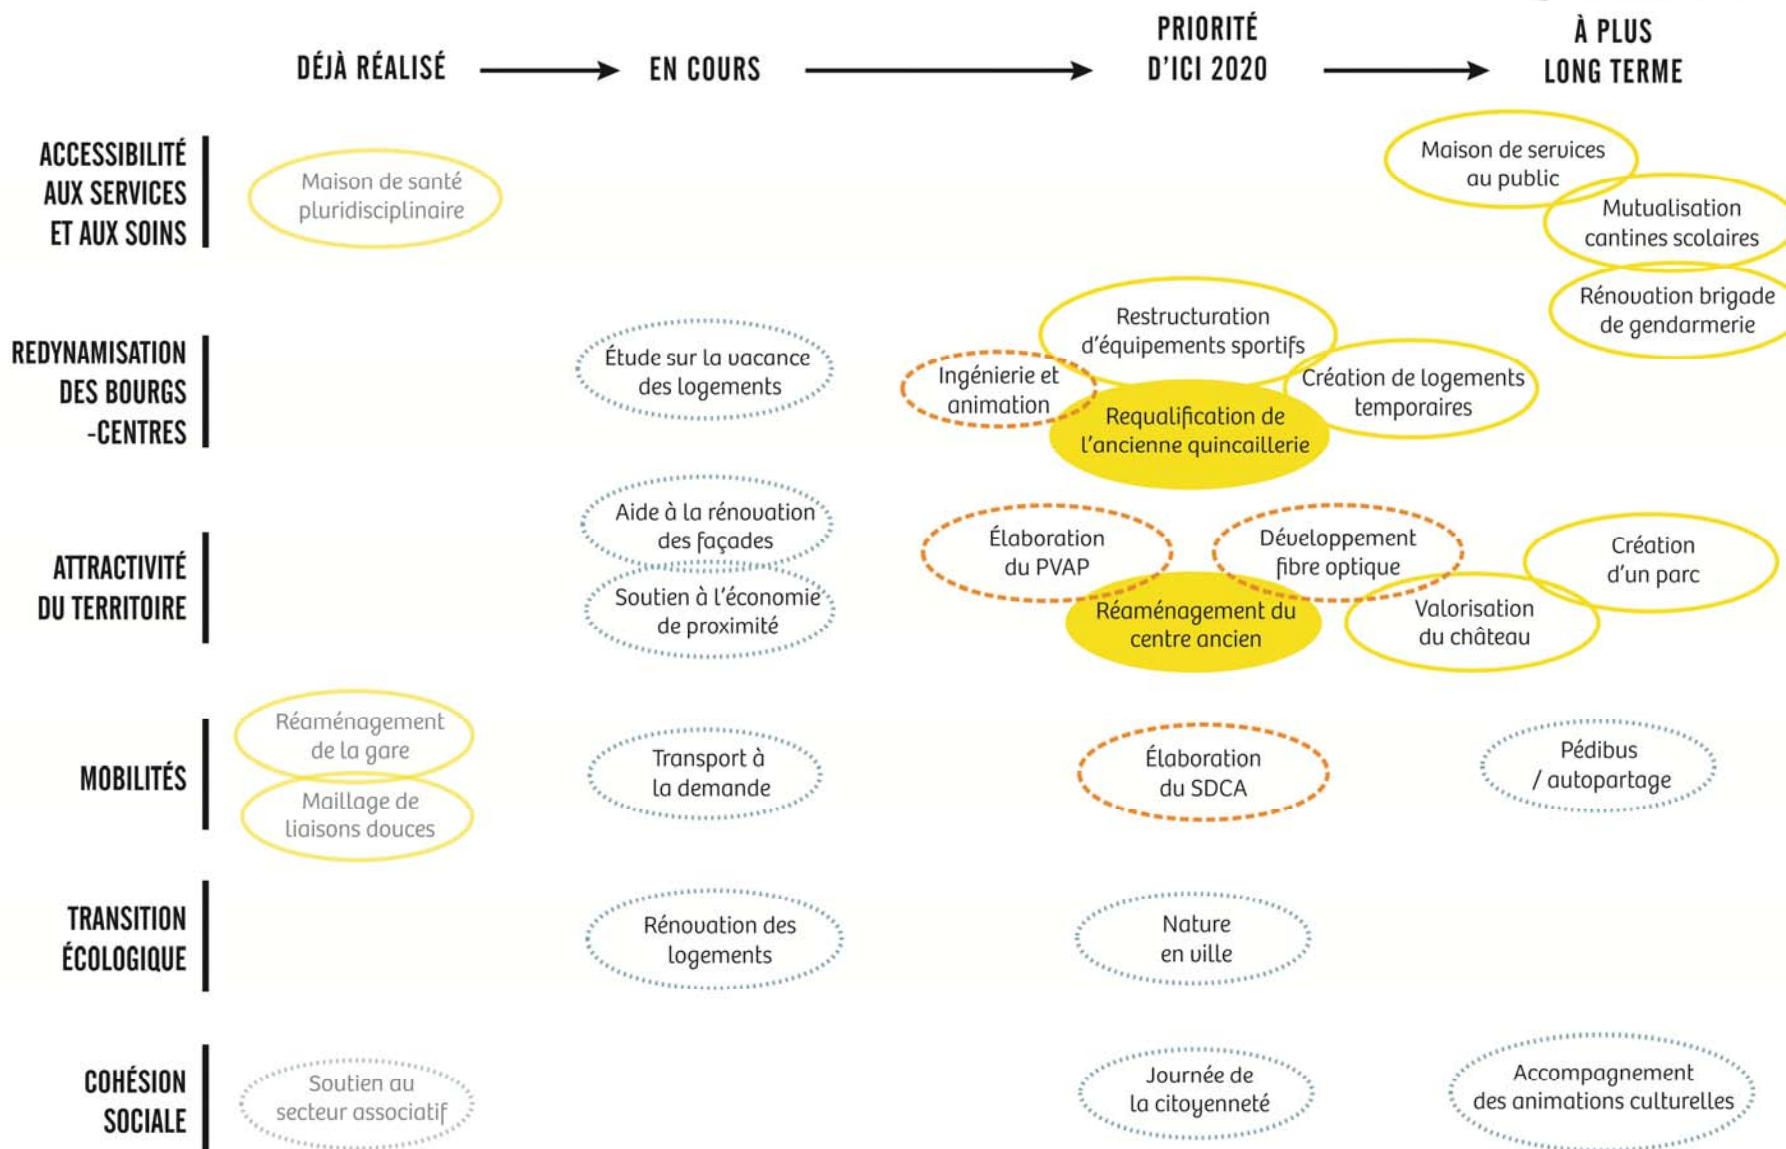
DÉJÀ RÉALISÉ

EN COURS

PRIORITÉ D'ICI 2020

À PLUS LONG TERME

ACCESSIBILITÉ AUX SERVICES ET AUX SOINS

Maison de santé pluridisciplinaire

Maison de services au public

Mutualisation cantines scolaires

Rénovation brigade de gendarmerie

REDYNAMISATION DES BOURGS -CENTRES

Étude sur la vacance des logements

Restructuration d'équipements sportifs

Ingénierie et animation

Création de logements temporaires

Requalification de l'ancienne quincaillerie

ATTRACTIVITÉ DU TERRITOIRE

Aide à la rénovation des façades

Soutien à l'économie de proximité

Élaboration du PVAP

Développement fibre optique

Création d'un parc

Réaménagement du centre ancien

Valorisation du château

MOBILITÉS

Réaménagement de la gare

Maillage de liaisons douces

Transport à la demande

Élaboration du SDCA

Pédibus / autopartage

TRANSITION ÉCOLOGIQUE

Rénovation des logements

Nature en ville

COHÉSION SOCIALE

Soutien au secteur associatif

Journée de la citoyenneté

Accompagnement des animations culturelles